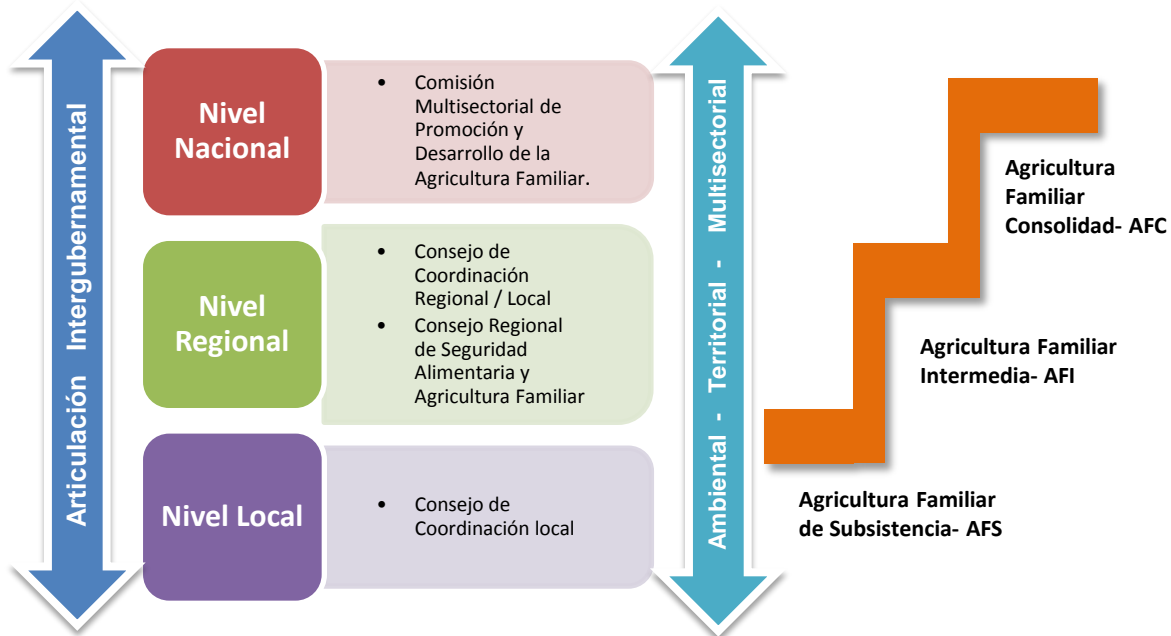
Articulación Intergubernamental

Nivel Nacional

- Comisión Multisectorial de Promoción y Desarrollo de la Agricultura Familiar.

Nivel Regional

- Consejo de Coordinación Regional / Local
- Consejo Regional de Seguridad Alimentaria y Agricultura Familiar

Nivel Local

- Consejo de Coordinación local

Ambiental - Territorial - Multisectorial

Agricultura Familiar Consolidad- AFC

Agricultura Familiar Intermedia- AFI

Agricultura Familiar de Subsistencia- AFS